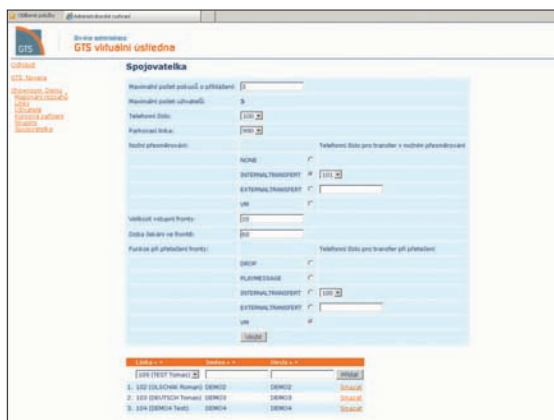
Odborné pokyny | Administrátorské rozhraní

GTS

Servisní administrace
GTS virtuální ústředna

Odhlásit
GTS Novera
Showroom Demo
Maximální rozsahy
Linky
Uživatelé
Kategorie volání
Skupiny
Spojovatelka

Spojovatelka

Maximální počet pokusů o přihlášení: 3
Maximální počet uživatelů: 5
Telefonní číslo: 100
Parkovací linka: 998
Noční přesměrování: Telefonní číslo pro transfer v nočním přesměrování
NONE
INTERNALTRANSFERT 101
EXTERNALTRANSFERT
VM
Velikost vstupní fronty: 20
Doba čekání ve frontě: 60
Funkce při přetečení fronty: Telefonní číslo pro transfer při přetečení
DROP
PLAYMESSAGE
INTERNALTRANSFERT 100
EXTERNALTRANSFERT
VM
Uložit

| Linka | Jméno | Skupina | |
|---|---|---|---|
| 100 (TEST Tomas) | | | Přidat |
| 1. 102 (OLSCHAK Roman) | DEMO2 | DEMO2 | Smazat |
| 2. 103 (DEUTSCH Tomas) | DEMO3 | DEMO3 | Smazat |
| 3. 104 (DEMO4 Test) | DEMO4 | DEMO4 | Smazat |